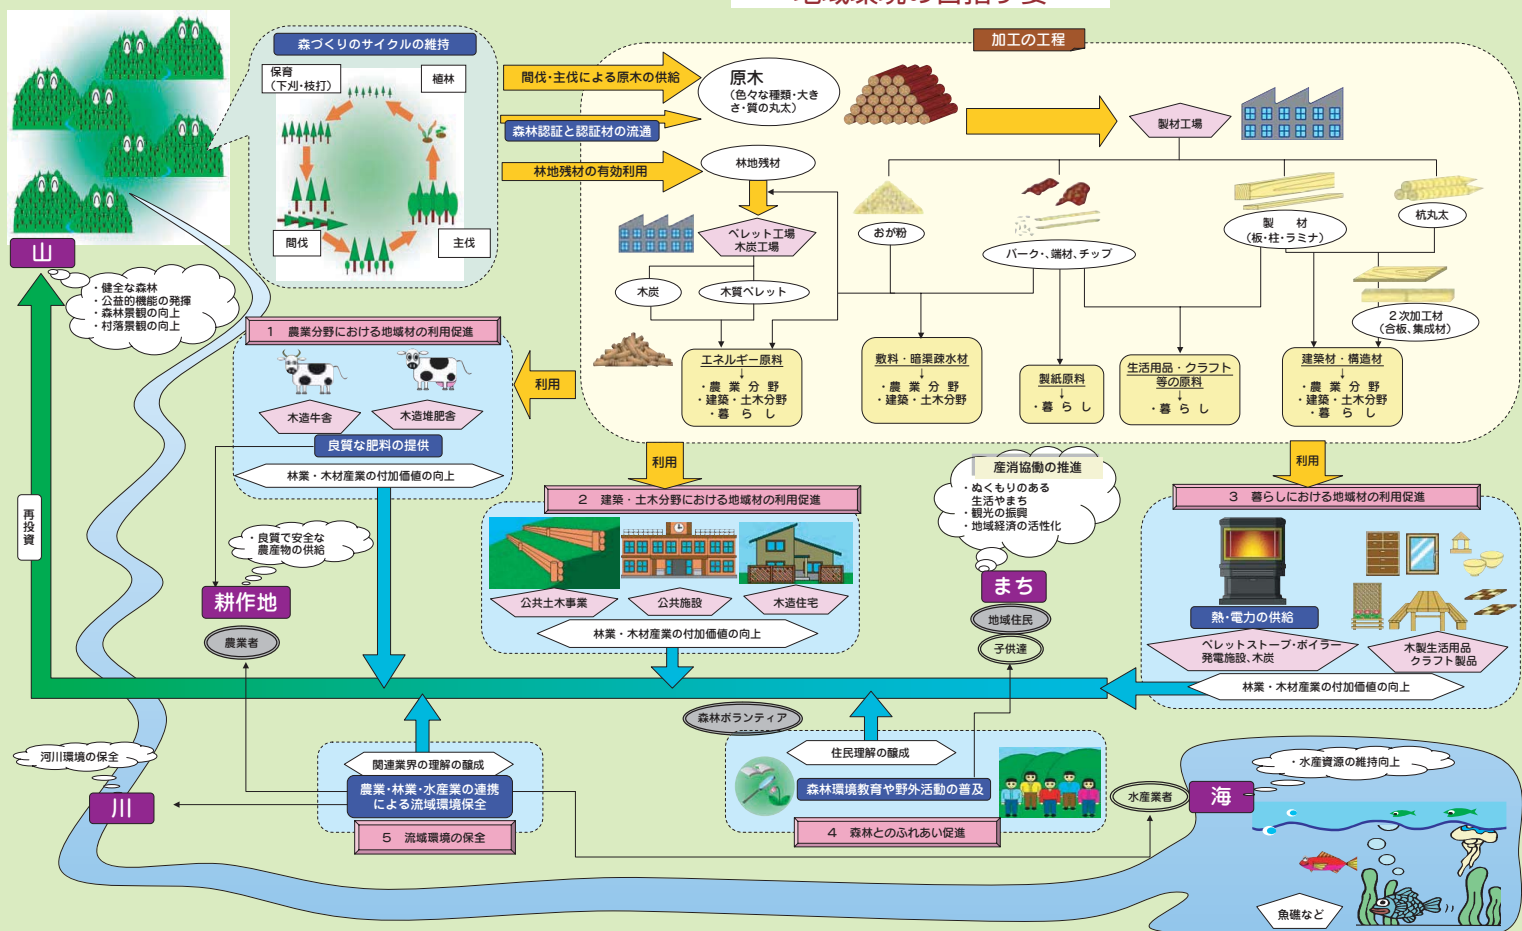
森づくりのサイクルの維持

保育
（下刈・枝打）

植林

間伐

主伐

山

・健全な森林
・公益的機能の発揮
・森林景観の向上
・村落景観の向上

加工の工程

間伐・主伐による原木の供給

森林認証と認証材の流通

林地残材の有効利用

原木
（色々な種類・大きさ・質の丸太）

林地残材

製材工場

ペレット工場
木炭工場

木炭

木質ペレット

おが粉

バーク、端材、チップ

製　材
（板・柱・ラミナ）

杭丸太

２次加工材
（合板、集成材）

エネルギー原料
・農 業 分 野
・建築・土木分野
・暮 ら し

敷料・暗渠疎水材
・農 業 分 野
・建築・土木分野

製紙原料
・暮 ら し

生活用品・クラフト等の原料
・暮 ら し

建築材・構造材
・農 業 分 野
・建築・土木分野
・暮 ら し

利用

１　農業分野における地域材の利用促進

木造牛舎

木造堆肥舎

良質な肥料の提供

林業・木材産業の付加価値の向上

利用

２　建築・土木分野における地域材の利用促進

公共土木事業

公共施設

木造住宅

林業・木材産業の付加価値の向上

産消協働の推進

・ぬくもりのある生活やまち
・観光の振興
・地域経済の活性化

まち

地域住民

子供達

利用

３　暮らしにおける地域材の利用促進

熱・電力の供給

ペレットストーブ・ボイラー
発電施設、木炭

木製生活用品
クラフト製品

林業・木材産業の付加価値の向上

再投資

・良質で安全な農産物の供給

耕作地

農業者

河川環境の保全

川

関連業界の理解の醸成

農業・林業・水産業の連携による流域環境保全

５　流域環境の保全

森林ボランティア

住民理解の醸成

森林環境教育や野外活動の普及

４　森林とのふれあい促進

水産業者

海

・水産資源の維持向上

魚礁など